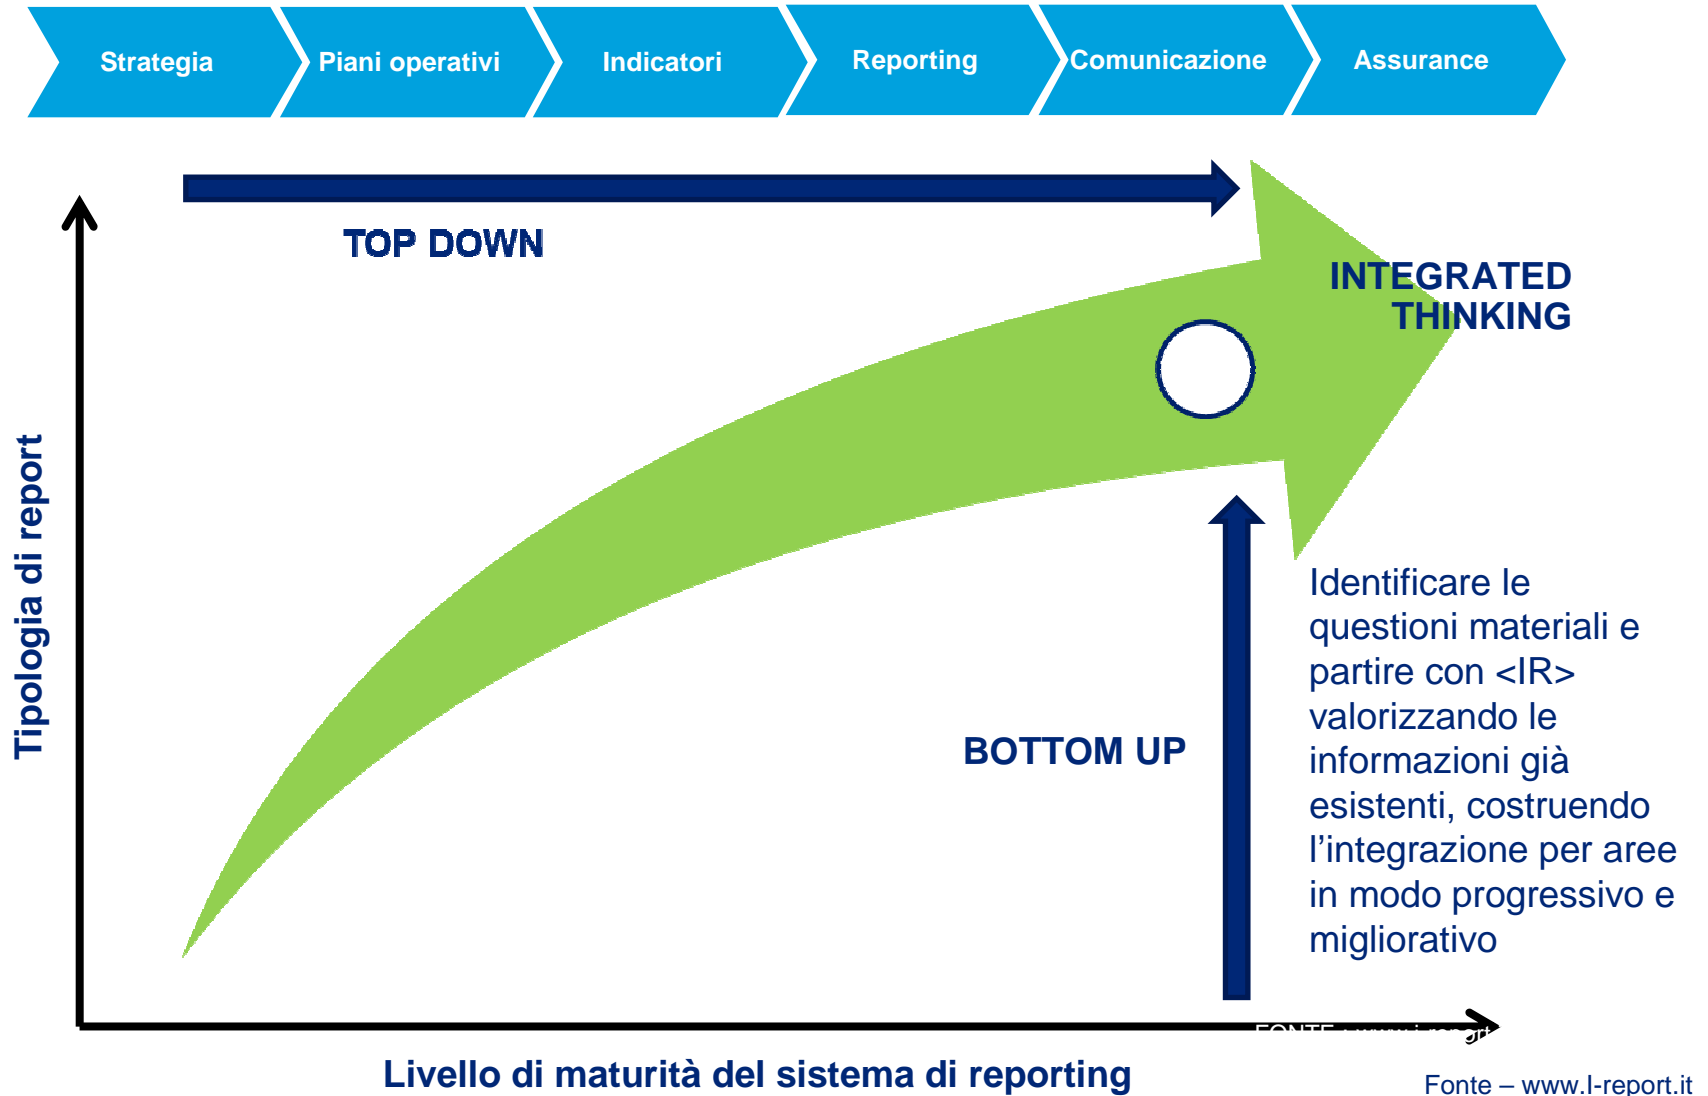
Strategia
Piani operativi
Indicatori
Reporting
Comunicazione
Assurance

TOP DOWN

INTEGRATED THINKING

Tipologia di report

BOTTOM UP

Identificare le questioni materiali e partire con <IR> valorizzando le informazioni già esistenti, costruendo l'integrazione per aree in modo progressivo e migliorativo

FONTE : www.i-report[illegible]

Livello di maturità del sistema di reporting

Fonte – www.I-report.it